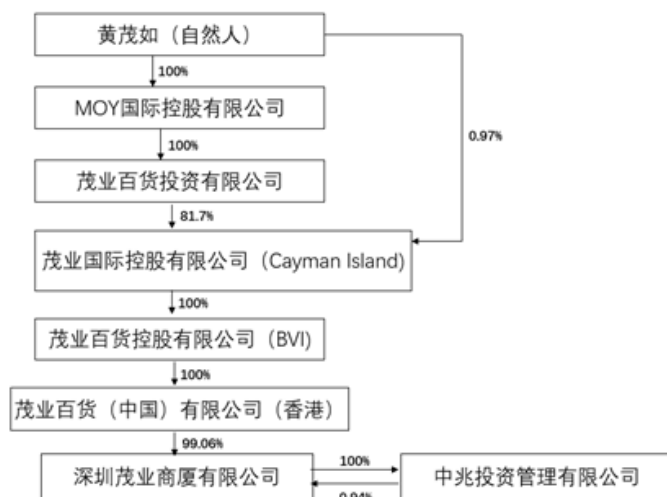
黄茂如（自然人）

100%

MOY国际控股有限公司

100%

0.97%

茂业百货投资有限公司

81.7%

茂业国际控股有限公司（Cayman Island）

100%

茂业百货控股有限公司（BVI）

100%

茂业百货（中国）有限公司（香港）

99.06%

深圳茂业商厦有限公司

100%

0.94%

中兆投资管理有限公司